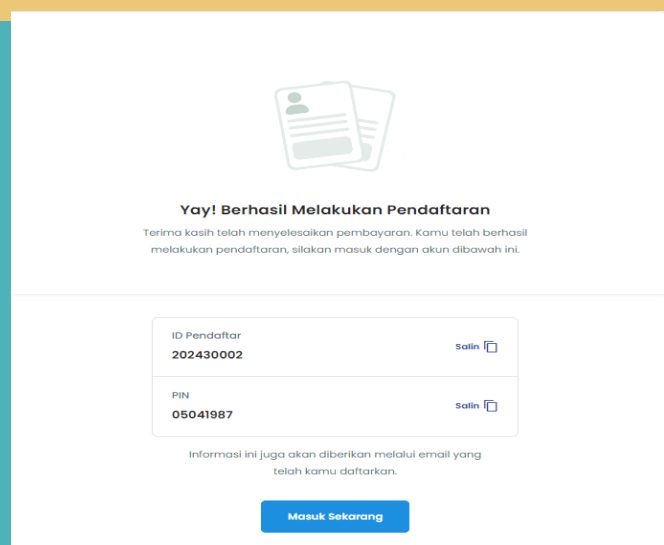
Yay! Berhasil Melakukan Pendaftaran

Terima kasih telah menyelesaikan pembayaran. Kamu telah berhasil melakukan pendaftaran, silakan masuk dengan akun dibawah ini.

ID Pendaftar
202430002
Salin

PIN
05041987
Salin

Informasi ini juga akan diberikan melalui email yang telah kamu daftarkan.

Masuk Sekarang